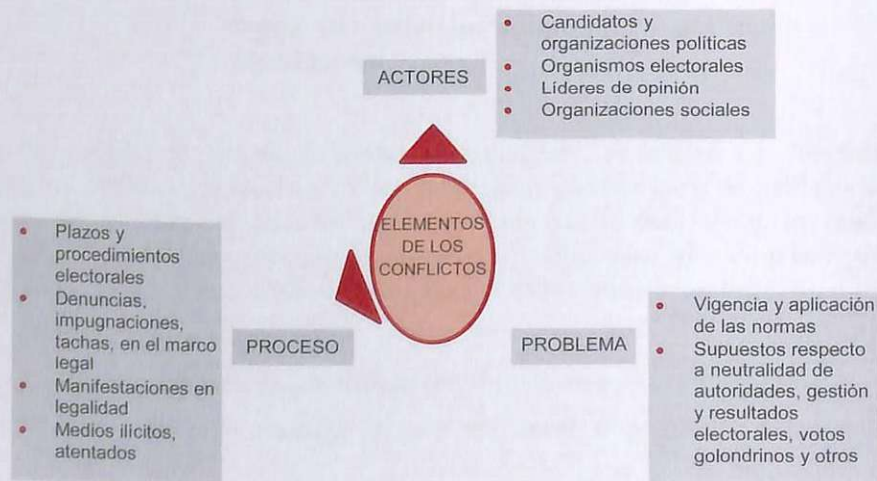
ACTORES

- Candidatos y organizaciones políticas
- Organismos electorales
- Líderes de opinión
- Organizaciones sociales

ELEMENTOS DE LOS CONFLICTOS

- Plazos y procedimientos electorales
- Denuncias, impugnaciones, tachas, en el marco legal
- Manifestaciones en legalidad
- Medios ilícitos, atentados

PROCESO

PROBLEMA

- Vigencia y aplicación de las normas
- Supuestos respecto a neutralidad de autoridades, gestión y resultados electorales, votos golondrinos y otros